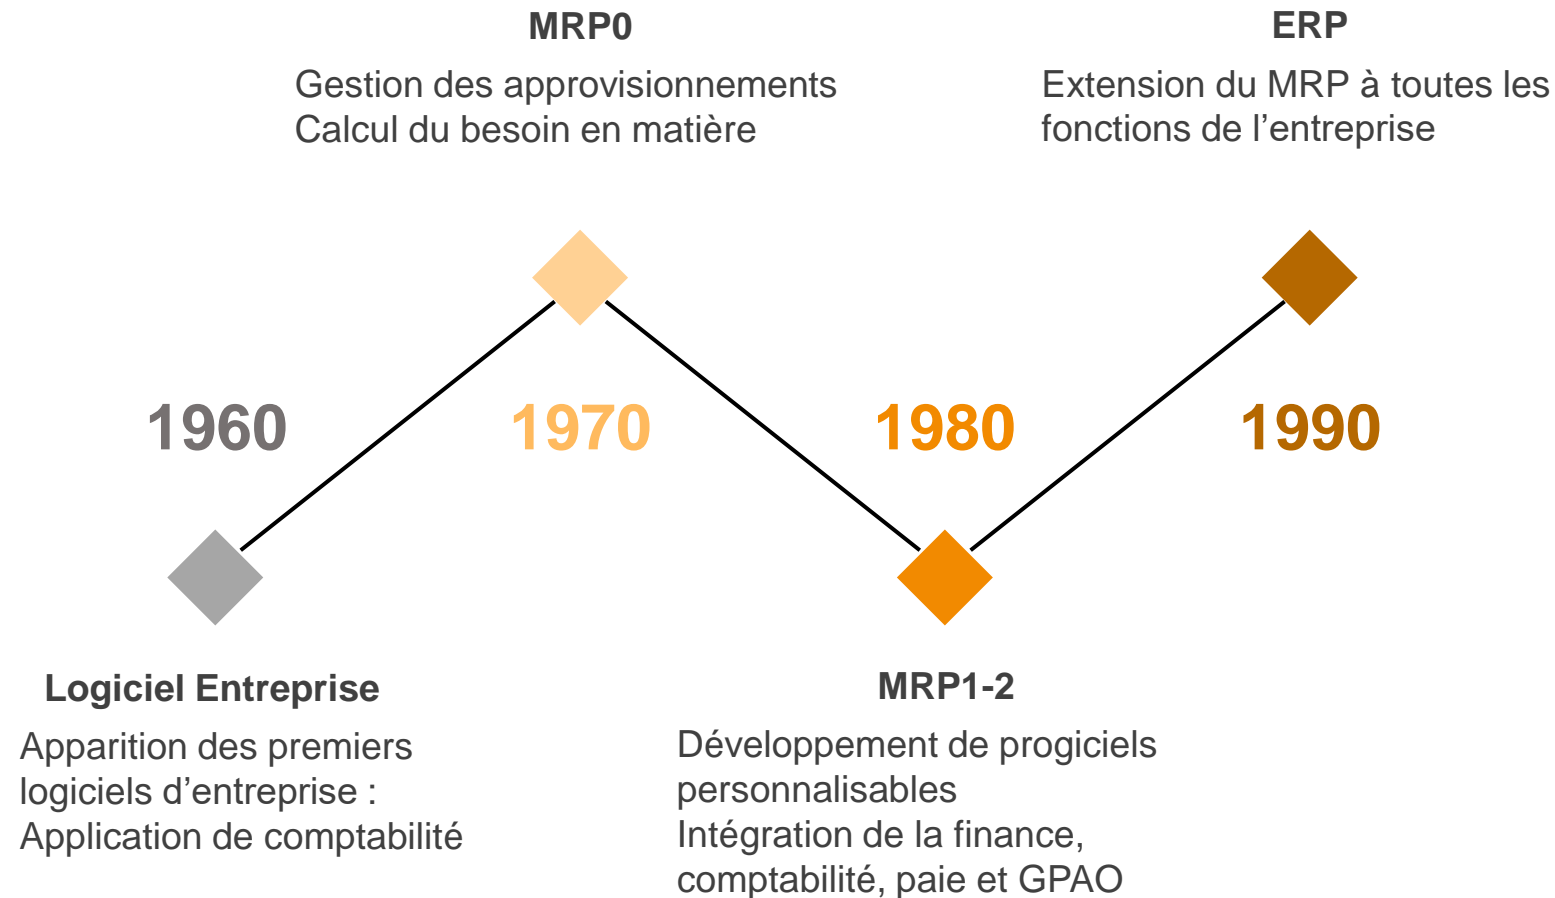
MRP0

Gestion des approvisionnements
Calcul du besoin en matière

ERP

Extension du MRP à toutes les fonctions de l’entreprise

1960

1970

1980

1990

Logiciel Entreprise

Apparition des premiers logiciels d’entreprise :
Application de comptabilité

MRP1-2

Développement de progiciels personnalisables
Intégration de la finance, comptabilité, paie et GPAO